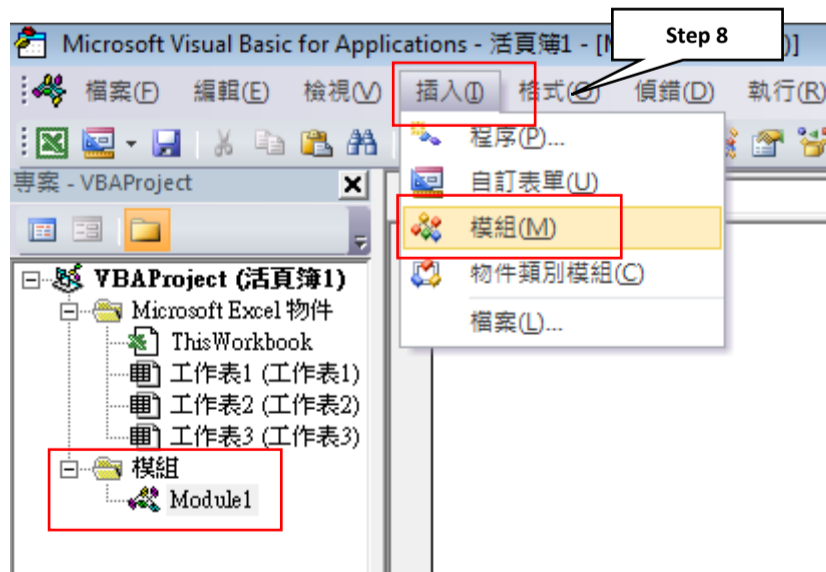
Microsoft Visual Basic for Applications - 活頁簿1 - [M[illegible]]

Step 8

檔案(F) 編輯(E) 檢視(V) 插入(I) 格式(O) 偵錯(D) 執行(R)

專案 - VBAProject

程序(P)...
自訂表單(U)
模組(M)
物件類別模組(C)
檔案(L)...

VBAProject (活頁簿1)
Microsoft Excel 物件
ThisWorkbook
工作表1 (工作表1)
工作表2 (工作表2)
工作表3 (工作表3)
模組
Module1